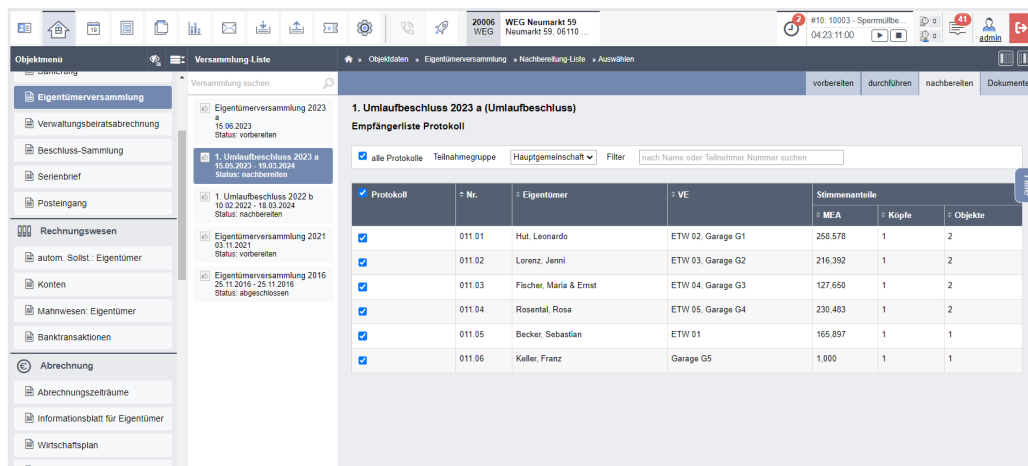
20006 WEG
WEG Neumarkt 59
Neumarkt 59, 06110 ...
2
#10: 10003 - Sperrmüllbe...
04:23:11:00
0
0
41
admin

Objektmenü
Sanierung
Eigentümerversammlung
Verwaltungsbeiratsabrechnung
Beschluss-Sammlung
Serienbrief
Posteingang
Rechnungswesen
autom. Sollst.: Eigentümer
Konten
Mahnwesen: Eigentümer
Banktransaktionen
Abrechnung
Abrechnungszeiträume
Informationsblatt für Eigentümer
Wirtschaftsplan

Versammlung-Liste
Versammlung suchen
Eigentümerversammlung 2023 a
15.06.2023
Status: vorbereiten
1. Umlaufbeschluss 2023 a
15.05.2023 - 19.03.2024
Status: nachbereiten
1. Umlaufbeschluss 2022 b
10.02.2022 - 18.03.2024
Status: nachbereiten
Eigentümerversammlung 2021
03.11.2021
Status: vorbereiten
Eigentümerversammlung 2016
25.11.2016 - 25.11.2016
Status: abgeschlossen

» Objektdaten » Eigentümerversammlung » Nachbereitung-Liste » Auswählen

vorbereiten | durchführen | nachbereiten | Dokumente

1. Umlaufbeschluss 2023 a (Umlaufbeschluss)
Empfängerliste Protokoll

alle Protokolle Teilnahmegruppe Hauptgemeinschaft Filter nach Name oder Teilnehmer Nummer suchen

| Protokoll | Nr. | Eigentümer | VE | MEA | Köpfe | Objekte |
|---|---|---|---|---|---|---|
| ☑ | 011.01 | Hut, Leonardo | ETW 02, Garage G1 | 258,578 | 1 | 2 |
| ☑ | 011.02 | Lorenz, Jenni | ETW 03, Garage G2 | 216,392 | 1 | 2 |
| ☑ | 011.03 | Fischer, Maria & Ernst | ETW 04, Garage G3 | 127,650 | 1 | 2 |
| ☑ | 011.04 | Rosental, Rosa | ETW 05, Garage G4 | 230,483 | 1 | 2 |
| ☑ | 011.05 | Becker, Sebastian | ETW 01 | 165,897 | 1 | 1 |
| ☑ | 011.06 | Keller, Franz | Garage G5 | 1,000 | 1 | 1 |

Stimmenanteile